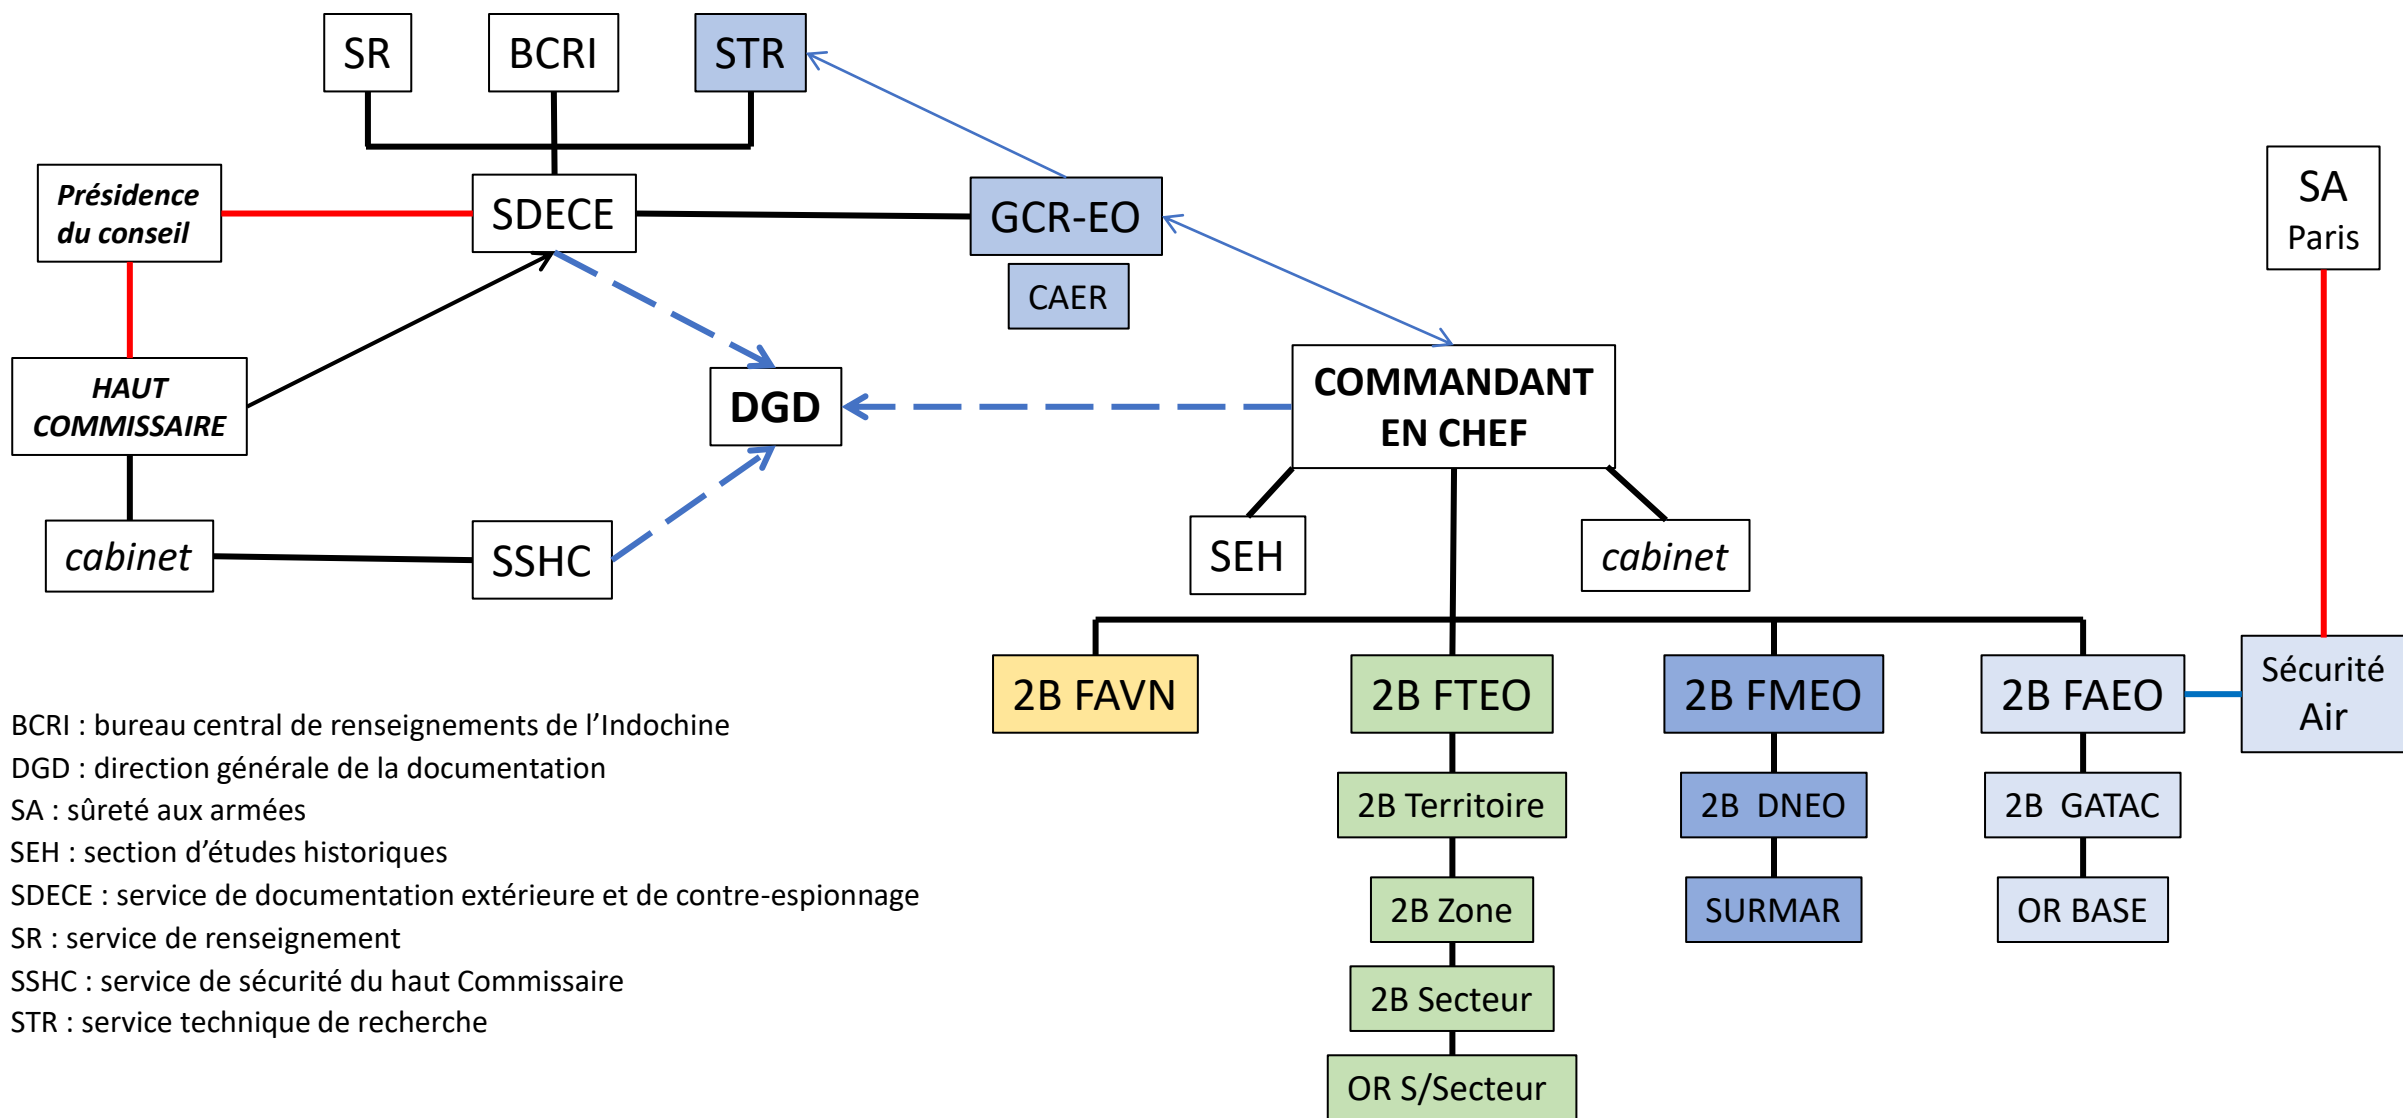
SR
BCRI
STR
Présidence du conseil
SDECE
GCR-EO
CAER
SA Paris
HAUT COMMISSAIRE
DGD
COMMANDANT EN CHEF
cabinet
SSHC
SEH
cabinet
2B FAVN
2B FTEO
2B FMEO
2B FAEO
Sécurité Air
2B Territoire
2B DNEO
2B GATAC
2B Zone
SURMAR
OR BASE
2B Secteur
OR S/Secteur

BCRI : bureau central de renseignements de l'Indochine
DGD : direction générale de la documentation
SA : sûreté aux armées
SEH : section d'études historiques
SDECE : service de documentation extérieure et de contre-espionnage
SR : service de renseignement
SSHC : service de sécurité du haut Commissaire
STR : service technique de recherche